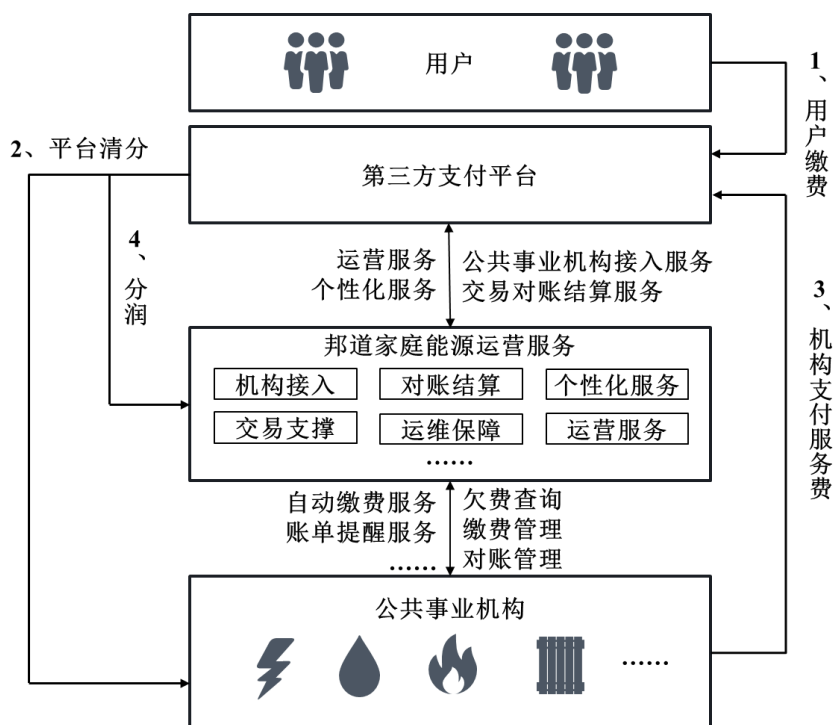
用户

1、用户缴费

2、平台清分

第三方支付平台

4、分润

运营服务
个性化服务

公共事业机构接入服务
交易对账结算服务

3、机构支付服务费

邦道家庭能源运营服务

机构接入 对账结算 个性化服务
交易支撑 运维保障 运营服务
……

自动缴费服务
账单提醒服务
……

欠费查询
缴费管理
对账管理

公共事业机构

……